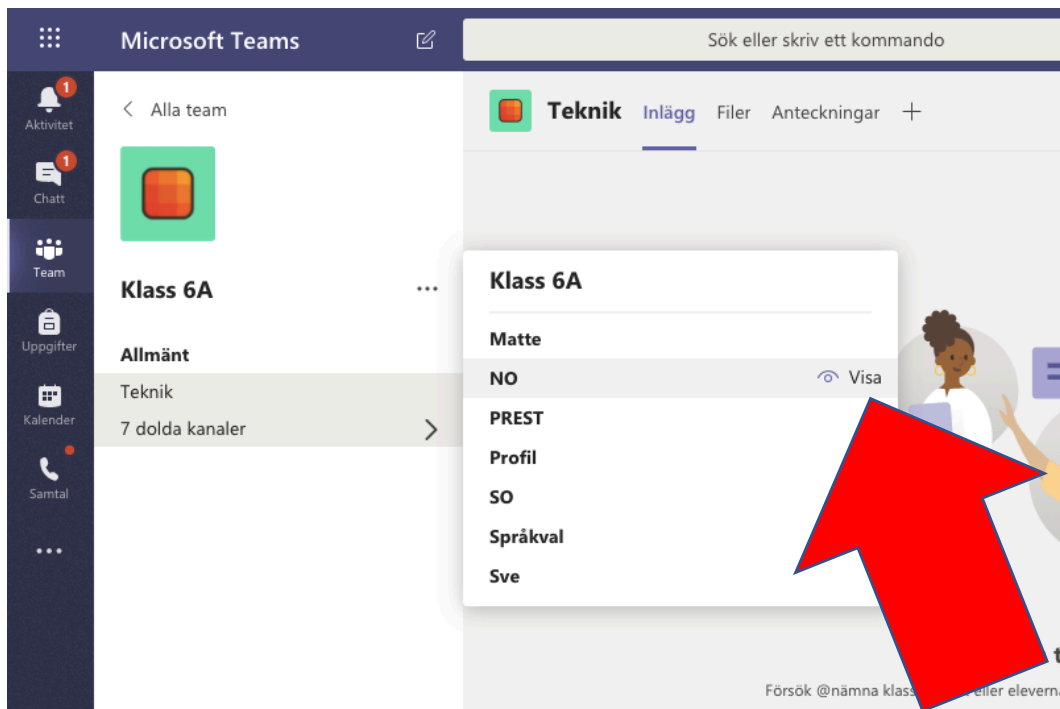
Microsoft Teams

Sök eller skriv ett kommando

1
Aktivitet
1
Chatt
Team
Uppgifter
Kalender
Samtal
...

Alla team

Klass 6A ...

Allmänt
Teknik
7 dolda kanaler

Teknik Inlägg Filer Anteckningar +

Klass 6A
Matte
NO Visa
PREST
Profil
SO
Språkval
Sve

t

Försök @nämna klass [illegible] eller elevern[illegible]